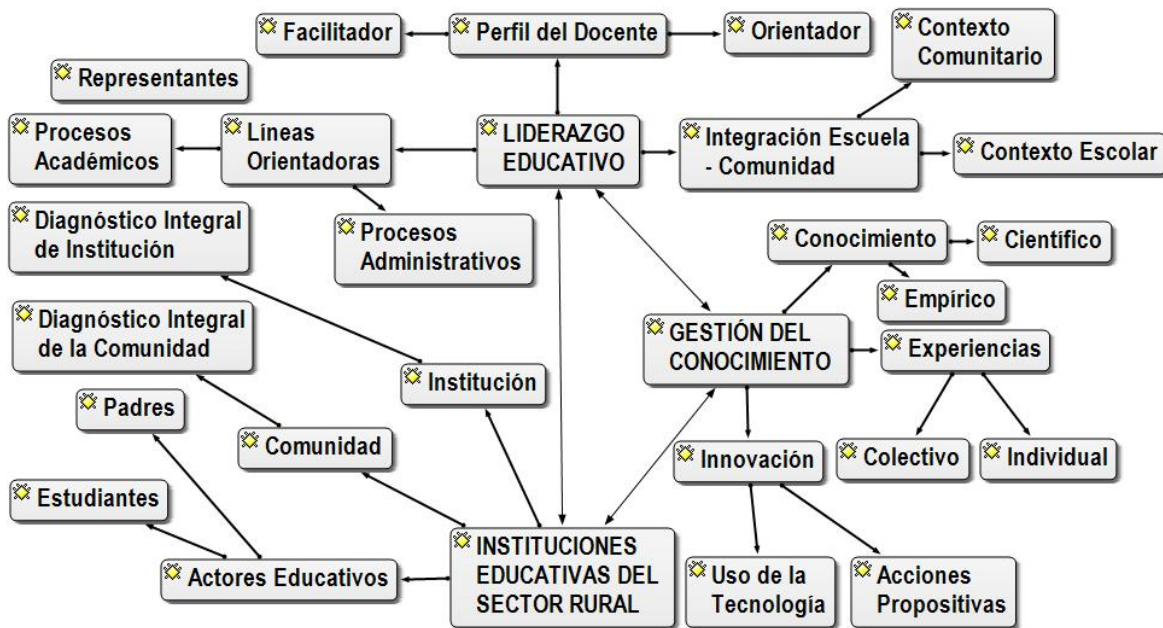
Facilitador

Perfil del Docente

Orientador

Contexto Comunitario

Representantes

Procesos Académicos

Líneas Orientadoras

LIDERAZGO EDUCATIVO

Integración Escuela - Comunidad

Contexto Escolar

Diagnóstico Integral de Institución

Procesos Administrativos

Conocimiento

Científico

Empírico

Diagnóstico Integral de la Comunidad

GESTIÓN DEL CONOCIMIENTO

Experiencias

Institución

Padres

Comunidad

Innovación

Colectivo

Individual

Estudiantes

INSTITUCIONES EDUCATIVAS DEL SECTOR RURAL

Actores Educativos

Uso de la Tecnología

Acciones Propositivas